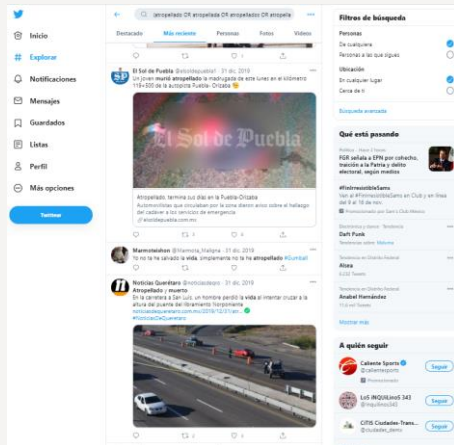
Inicio

Explorar

Notificaciones

Mensajes

Guardados

Listas

Perfil

Más opciones

Twittear

atropellado OR atropellada OR atropellados OR atropella

Destacado | Más reciente | Personas | Fotos | Videos

El Sol de Puebla @elsoldepuebla · 31 dic. 2019
Un joven murió atropellado la madrugada de este lunes en el kilómetro 119+500 de la autopista Puebla- Orizaba

El Sol de Puebla

Atropellado, termina sus días en la Puebla-Orizaba
Automovilistas que circulaban por la zona dieron aviso sobre el hallazgo del cadáver a los servicios de emergencia
elsoldepuebla.com.mx

Marmotaishon @Marmota_Maligna · 31 dic. 2019
Yo no te he salvado la vida, simplemente no te he atropellado #Gumball

Noticias Querétaro @noticiasdeqro · 31 dic. 2019
Atropellado | muerto
En la carretera a San Luis, un hombre perdió la vida al intentar cruzar a la altura del puente del libramiento Norponiente
noticiasdequeretaro.com.mx/2019/12/31/atr...
#NoticiasDeQuerétaro

Filtros de búsqueda
Personas
De cualquiera
Personas a las que sigues
Ubicación
En cualquier lugar
Cerca de ti
Búsqueda avanzada

Qué está pasando
Política · Tendencia
FGR señala a EPN por cohecho, traición a la Patria y delito electoral, según medios
#FirmeconlaSamu
Van al #FirmeconlaSamu en Cluti y en línea del 8 al 16 de nov.
Promocionado por Samu Club México
Electrónica y dance · Tendencia
Daft Punk
Tendencias sobre: Mileniio
Tendencia en Distrito Federal
Aliaza
3,233 Tweets
Tendencia en Distrito Federal
Anabel Hernández
Mostrar más

A quién seguir
Caliente Sports @calientesports
Seguir
LoS iNQUILinoS 343 @inquilinos343
Seguir
CITIS Ciudades-Trans... @ciudades_democ
Seguir